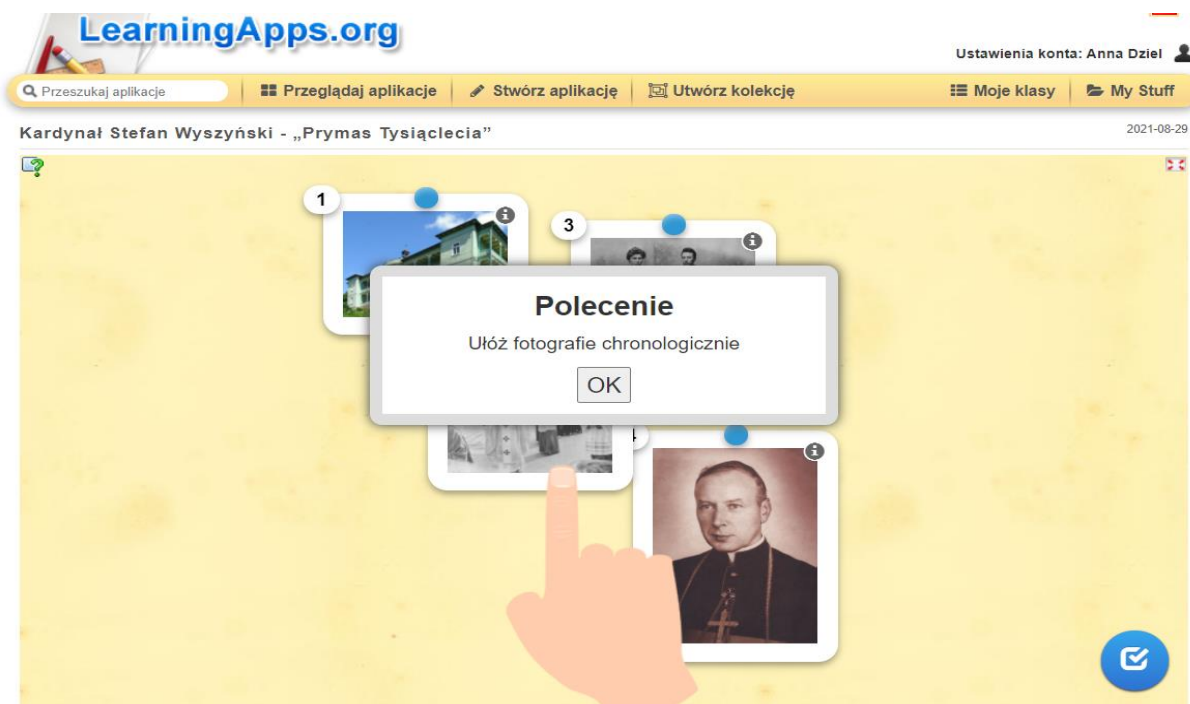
LearningApps.org

Ustawienia konta: Anna Dziel

Przeszukaj aplikacje | Przeglądaj aplikacje | Stwórz aplikację | Utwórz kolekcję | Moje klasy | My Stuff

Kardynał Stefan Wyszyński - „Prymas Tysiąclecia”

2021-08-29

1

3

4

Polecenie

Ułóż fotografie chronologicznie

OK